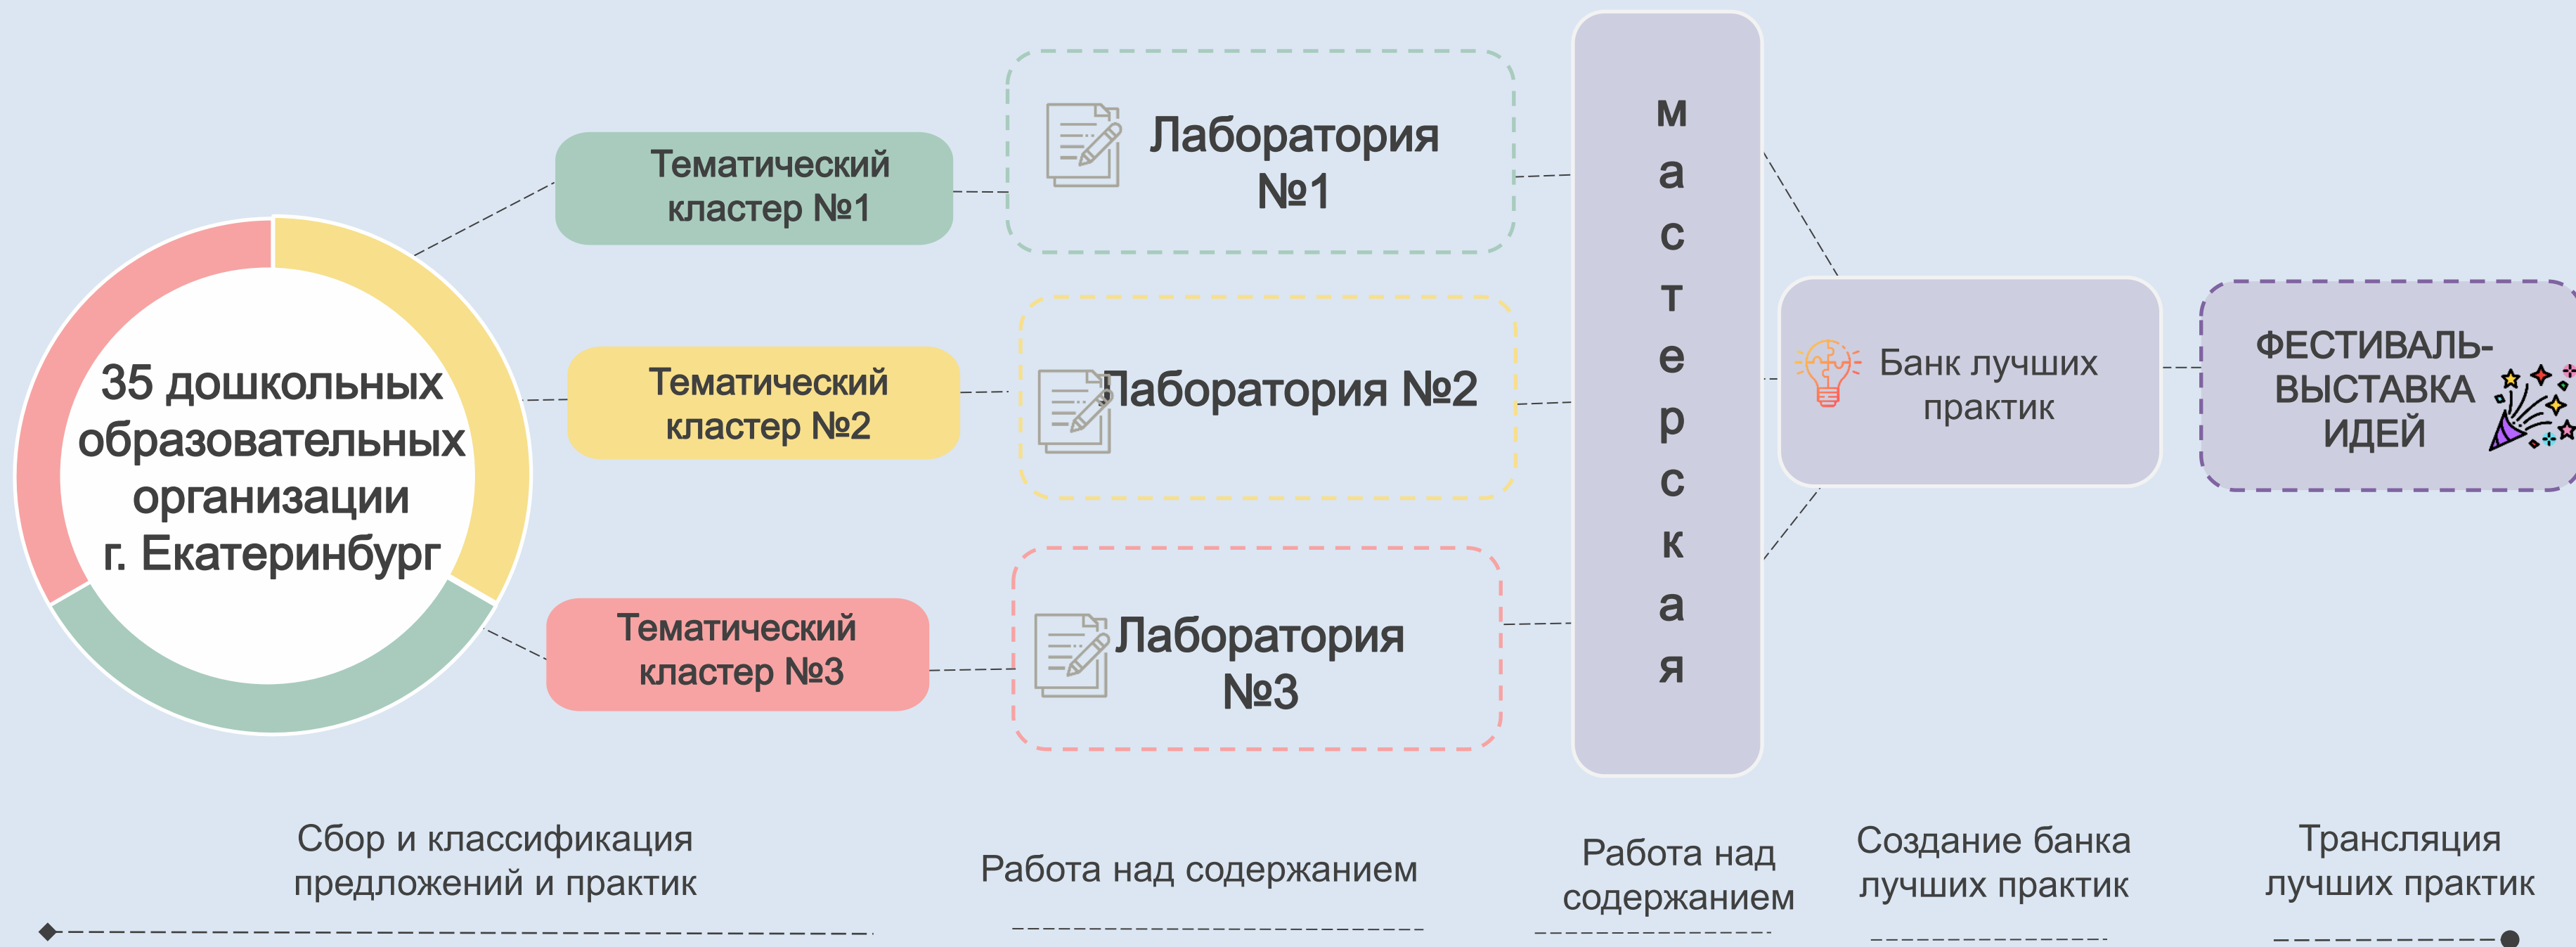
35 дошкольных образовательных организации г. Екатеринбург

Тематический кластер №1

Тематический кластер №2

Тематический кластер №3

Лаборатория №1

Лаборатория №2

Лаборатория №3

мастерская

Банк лучших практик

ФЕСТИВАЛЬ-ВЫСТАВКА ИДЕЙ

Сбор и классификация предложений и практик

Работа над содержанием

Работа над содержанием

Создание банка лучших практик

Трансляция лучших практик